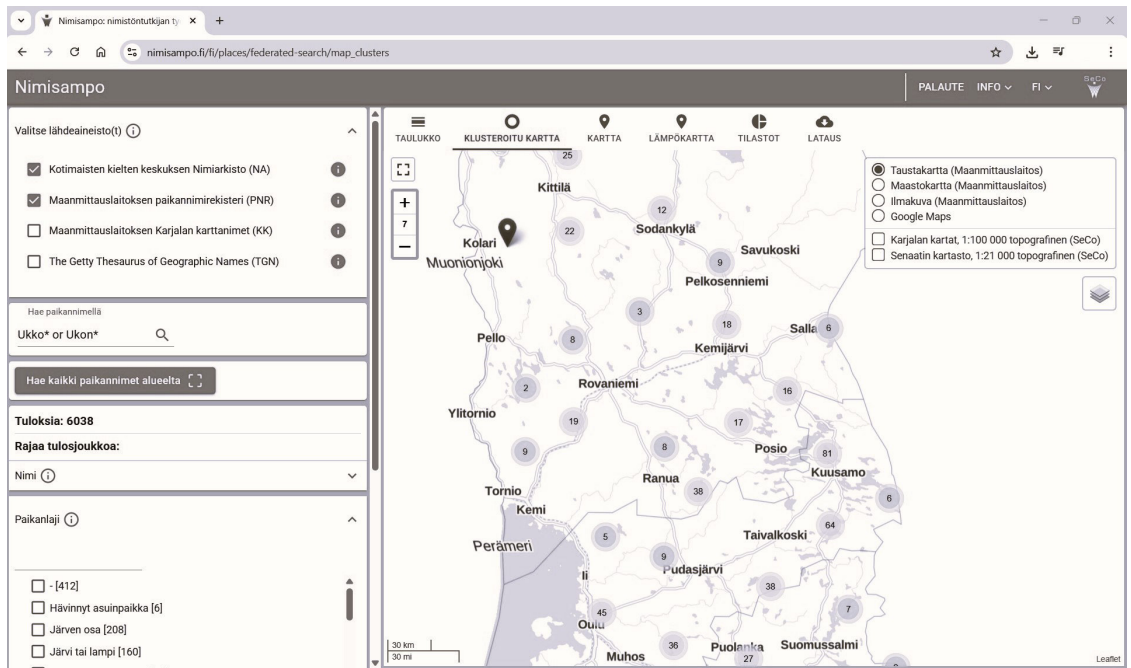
Nimisampo: nimistöntutkijan ty ×
+
nimisampo.fi/fi/places/federated-search/map_clusters

Nimisampo
PALAUTE INFO FI SeCo

Valitse lähdeaineisto(t)
Kotimaisten kielten keskuksen Nimiarkisto (NA)
Maanmittauslaitoksen paikannimirekisteri (PNR)
Maanmittauslaitoksen Karjalan karttanimet (KK)
The Getty Thesaurus of Geographic Names (TGN)

Hae paikannimellä
Ukko* or Ukon*

Hae kaikki paikannimet alueelta

Tuloksia: 6038
Rajaa tulosjoukkoa:
Nimi

Paikanlaji
- [412]
Hävinnyt asuinpaikka [6]
Järven osa [208]
Järvi tai lampi [160]

TAULUKKO KLUSTEROITU KARTTA KARTTA LÄMPÖKARTTA TILASTOT LATAUS

Taustakartta (Maanmittauslaitos)
Maastokartta (Maanmittauslaitos)
Ilmakuva (Maanmittauslaitos)
Google Maps
Karjalan kartat, 1:100 000 topografinen (SeCo)
Senaatin kartasto, 1:21 000 topografinen (SeCo)

+
7
−
25
Kittilä
12
22
Sodankylä
Kolari
Muonionjoki
9
Savukoski
Pelkosenniemi
3
18
Salla
6
Pello
8
Kemijärvi
2
Rovaniemi
16
Ylitornio
19
17
8
Posio
9
81
Ranua
Kuusamo
Tornio
38
6
Kemi
64
5
Taivalkoski
Perämeri
9
Ii
Pudasjärvi
38
45
7
Oulu
36
Puolanka
Suomussalmi
Muhos
27
30 km
30 mi
Leaflet